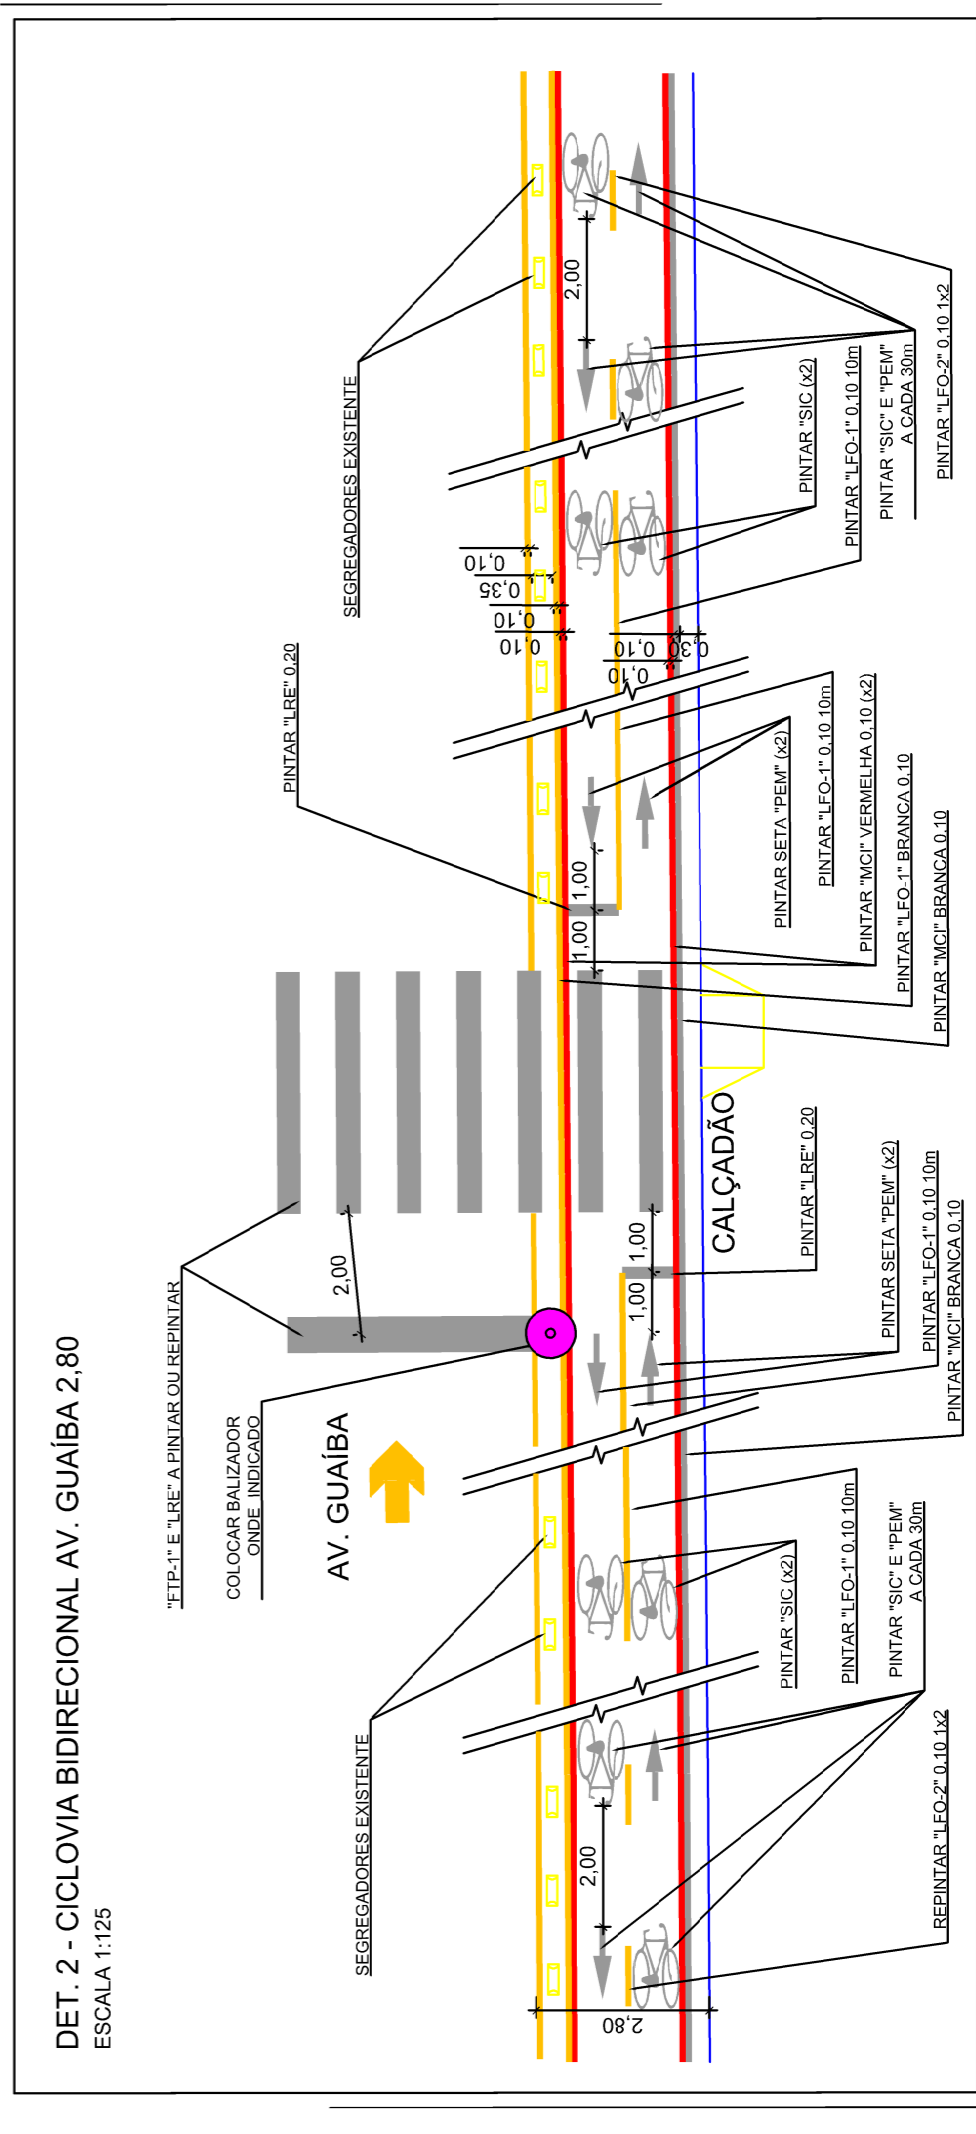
DET. 2 - CICLOVIA BIDIRECIONAL AV. GUAÍBA 2,80
ESCALA 1:125

"FTP-1" E "LRE" A PINTAR OU REPINTAR

COLOCAR BALIZADOR ONDE INDICADO

AV. GUAÍBA

SEGREGADORES EXISTENTE

SEGREGADORES EXISTENTE

PINTAR "LRE" 0,20

2,00

2,00

2,00

2,80

1,00

1,00

1,00

1,00

0,10

0,35

0,10

0,10

0,10

0,10

0,30

CALÇADÃO

PINTAR "SIC (x2)

PINTAR "LFO-1" 0,10 10m

PINTAR "SIC" E "PEM" A CADA 30m

PINTAR "LFO-2" 0,10 1x2

PINTAR SETA "PEM" (x2)

PINTAR "LFO-1" 0,10 10m

PINTAR "MCI" VERMELHA 0,10 (x2)

PINTAR "LFO-1" BRANCA 0,10

PINTAR "MCI" BRANCA 0,10

PINTAR "LRE" 0,20

PINTAR SETA "PEM" (x2)

PINTAR "LFO-1" 0,10 10m

PINTAR "MCI" BRANCA 0,10

PINTAR "SIC (x2)

PINTAR "LFO-1" 0,10 10m

PINTAR "SIC" E "PEM" A CADA 30m

REPINTAR "LFO-2" 0,10 1x2